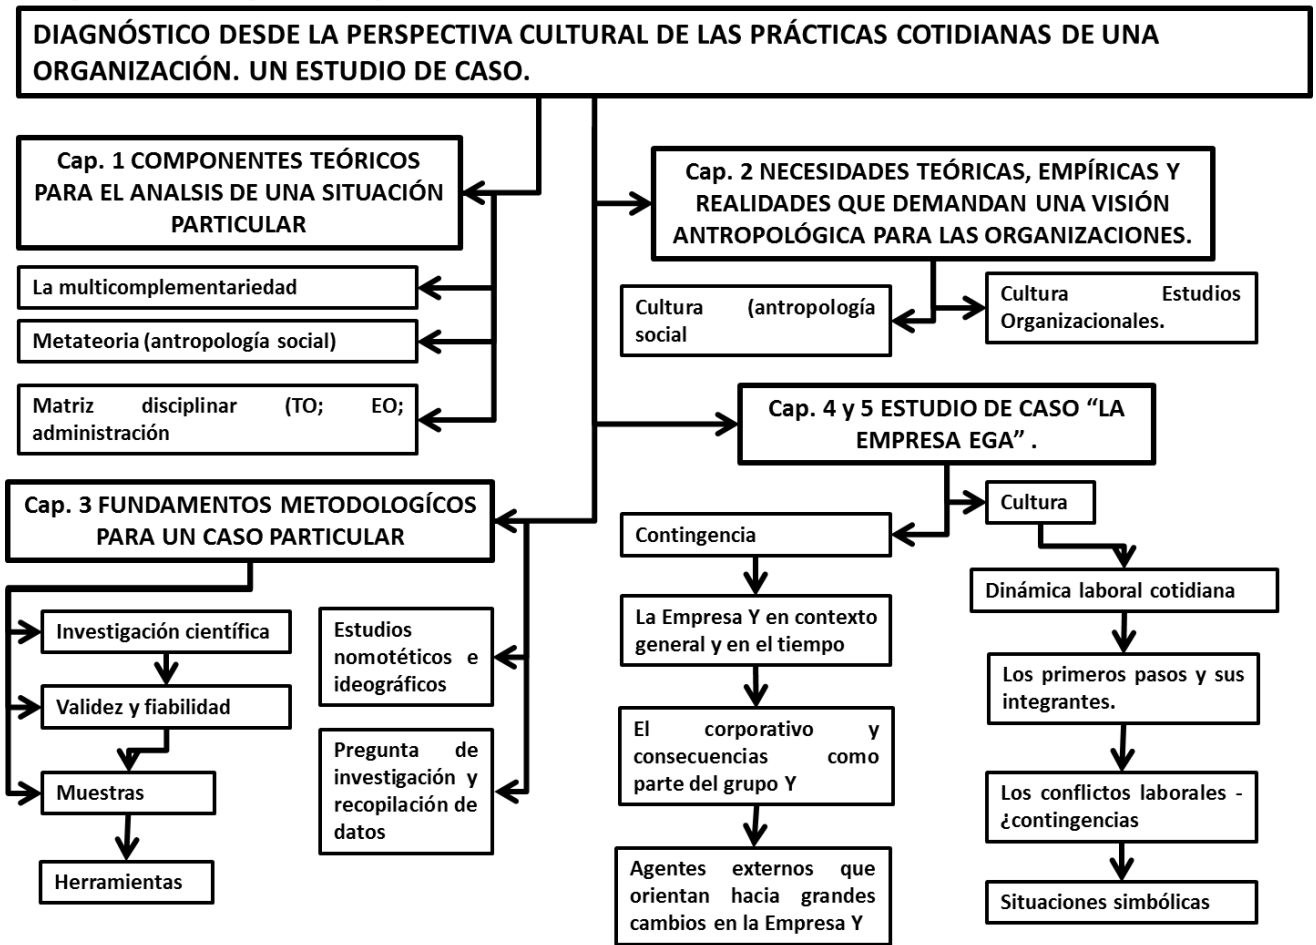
DIAGNÓSTICO DESDE LA PERSPECTIVA CULTURAL DE LAS PRÁCTICAS COTIDIANAS DE UNA ORGANIZACIÓN. UN ESTUDIO DE CASO.

Cap. 1 COMPONENTES TEÓRICOS PARA EL ANALSIS DE UNA SITUACIÓN PARTICULAR

La multicomplementariedad

Metateoria (antropología social)

Matriz disciplinar (TO; EO; administración

Cap. 2 NECESIDADES TEÓRICAS, EMPÍRICAS Y REALIDADES QUE DEMANDAN UNA VISIÓN ANTROPOLÓGICA PARA LAS ORGANIZACIONES.

Cultura (antropología social

Cultura Estudios Organizacionales.

Cap. 4 y 5 ESTUDIO DE CASO “LA EMPRESA EGA” .

Cap. 3 FUNDAMENTOS METODOLOGÍCOS PARA UN CASO PARTICULAR

Investigación científica

Validez y fiabilidad

Muestras

Herramientas

Estudios nomotéticos e ideográficos

Pregunta de investigación y recopilación de datos

Contingencia

La Empresa Y en contexto general y en el tiempo

El corporativo y consecuencias como parte del grupo Y

Agentes externos que orientan hacia grandes cambios en la Empresa Y

Cultura

Dinámica laboral cotidiana

Los primeros pasos y sus integrantes.

Los conflictos laborales - ¿contingencias

Situaciones simbólicas